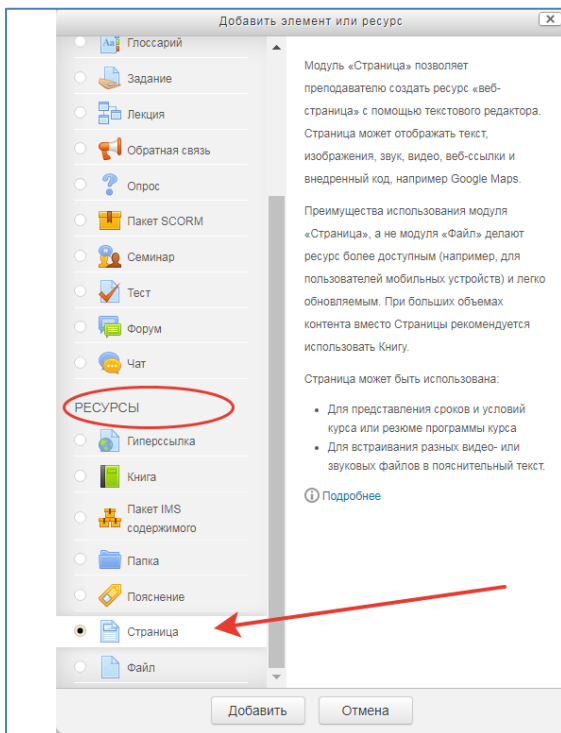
Добавить элемент или ресурс

Глоссарий
Задание
Лекция
Обратная связь
Опрос
Пакет SCORM
Семинар
Тест
Форум
Чат
РЕСУРСЫ
Гиперссылка
Книга
Пакет IMS содержимого
Папка
Пояснение
Страница
Файл

Модуль «Страница» позволяет преподавателю создать ресурс «веб-страница» с помощью текстового редактора. Страница может отображать текст, изображения, звук, видео, веб-ссылки и внедренный код, например Google Maps.

Преимущества использования модуля «Страница», а не модуля «Файл» делают ресурс более доступным (например, для пользователей мобильных устройств) и легко обновляемым. При больших объемах контента вместо Страницы рекомендуется использовать Книгу.

Страница может быть использована:

- Для представления сроков и условий курса или резюме программы курса
- Для встраивания разных видео- или звуковых файлов в пояснительный текст.

Подробнее

Добавить
Отмена